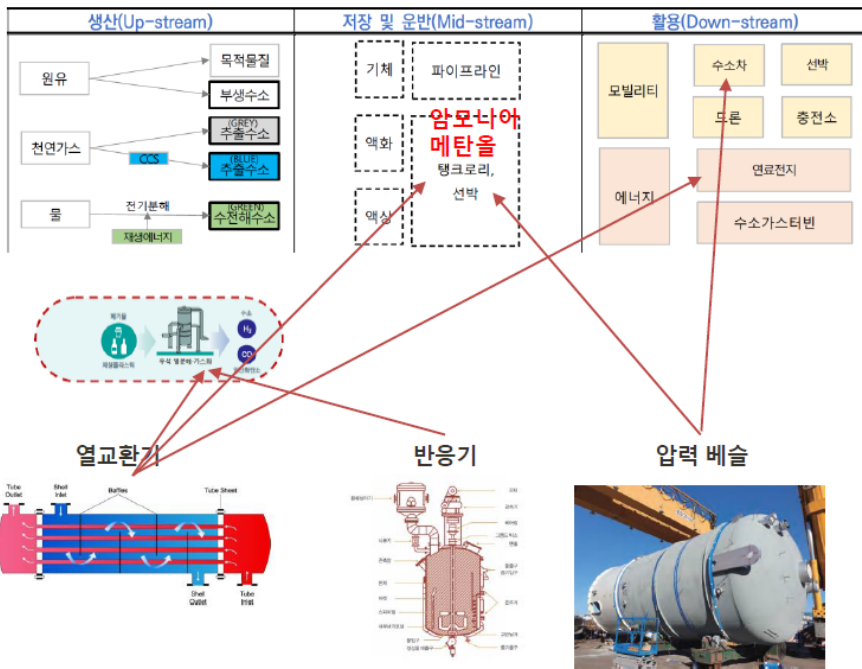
생산(Up-stream)

원유

목적물질

부생수소

천연가스

(GREY) 추출수소

CCS

(BLUE) 추출수소

물

전기분해

재생에너지

(GREEN) 수전해수소

저장 및 운반(Mid-stream)

기체

파이프라인

액화

암모니아 메탄올

탱크로리, 선박

액상

활용(Down-stream)

모빌리티

수소차

선박

드론

충전소

에너지

연료전지

수소가스터빈

재생플라스틱

수소

$H_2$

CO

열교환기

Tube Outlet

Shell Inlet

Baffles

Tube Sheet

Shell Outlet

Tube Inlet

반응기

압력 베슬